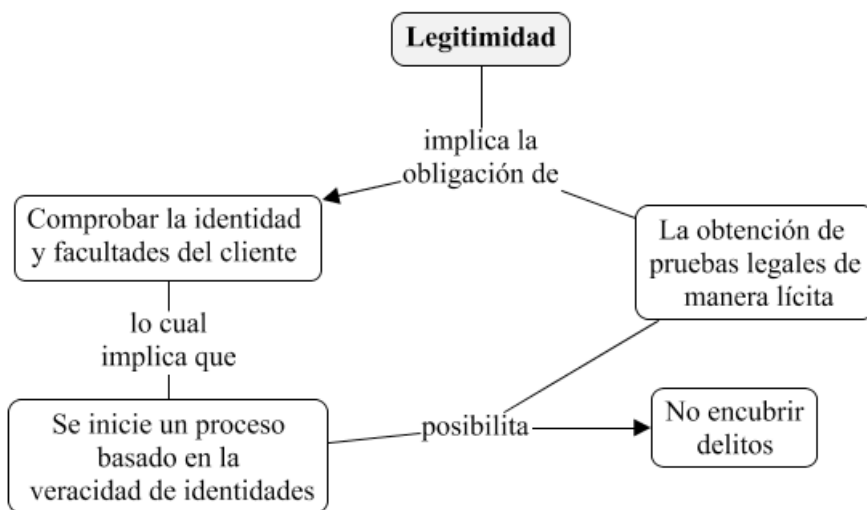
Legitimidad

implica la obligación de

Comprobar la identidad y facultades del cliente

La obtención de pruebas legales de manera lícita

lo cual implica que

Se inicie un proceso basado en la veracidad de identidades

posibilita

No encubrir delitos